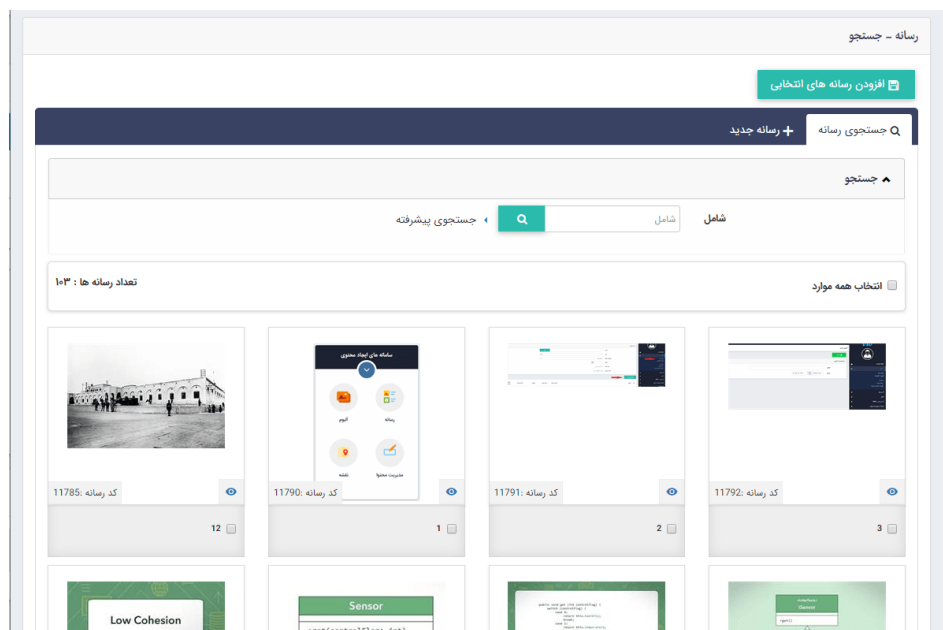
رسانه - جستجو

افزودن رسانه های انتخابی

جستجوی رسانه
رسانه جدید

جستجو

شامل
شامل
جستجوی پیشرفته

انتخاب همه موارد
تعداد رسانه ها : ۱۰۳

کد رسانه :11792
3

کد رسانه :11791
2

سامانه های ایجاد محتوی
رسانه
آلبوم
مدیریت محتوا
نقشه
کد رسانه :11790
1

کد رسانه :11785
12

Sensor

Low Cohesion